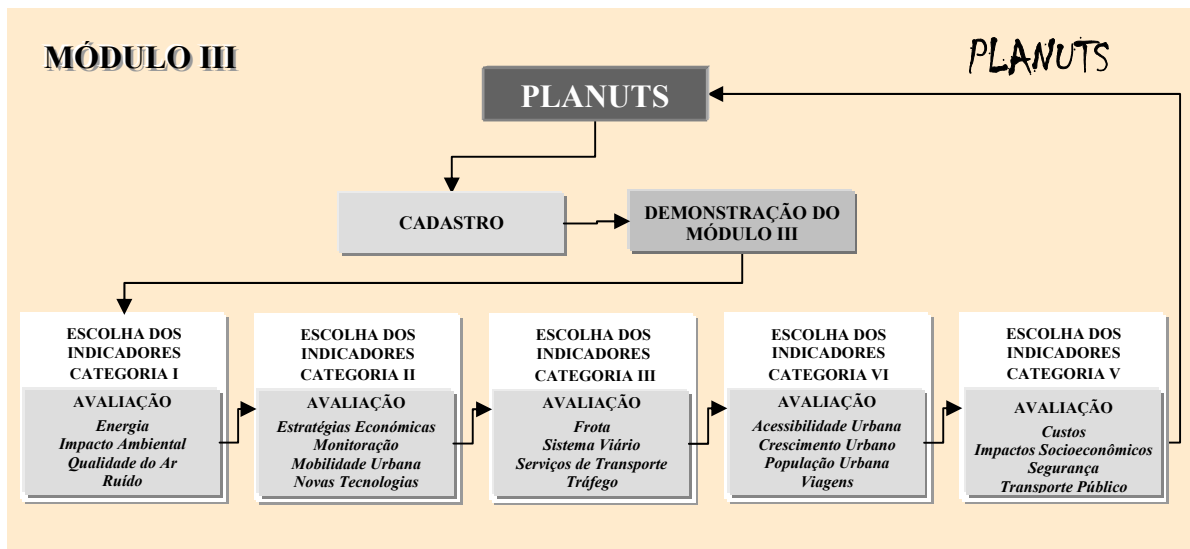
MÓDULO III

PLANUTS

PLANUTS

CADASTRO

DEMONSTRAÇÃO DO MÓDULO III

ESCOLHA DOS INDICADORES CATEGORIA I

AVALIAÇÃO
Energia
Impacto Ambiental
Qualidade do Ar
Ruído

ESCOLHA DOS INDICADORES CATEGORIA II

AVALIAÇÃO
Estratégias Económicas
Monitoração
Mobilidade Urbana
Novas Tecnologias

ESCOLHA DOS INDICADORES CATEGORIA III

AVALIAÇÃO
Frota
Sistema Viário
Serviços de Transporte
Tráfego

ESCOLHA DOS INDICADORES CATEGORIA VI

AVALIAÇÃO
Acessibilidade Urbana
Crescimento Urbano
População Urbana
Viagens

ESCOLHA DOS INDICADORES CATEGORIA V

AVALIAÇÃO
Custos
Impactos Socioeconômicos
Segurança
Transporte Público